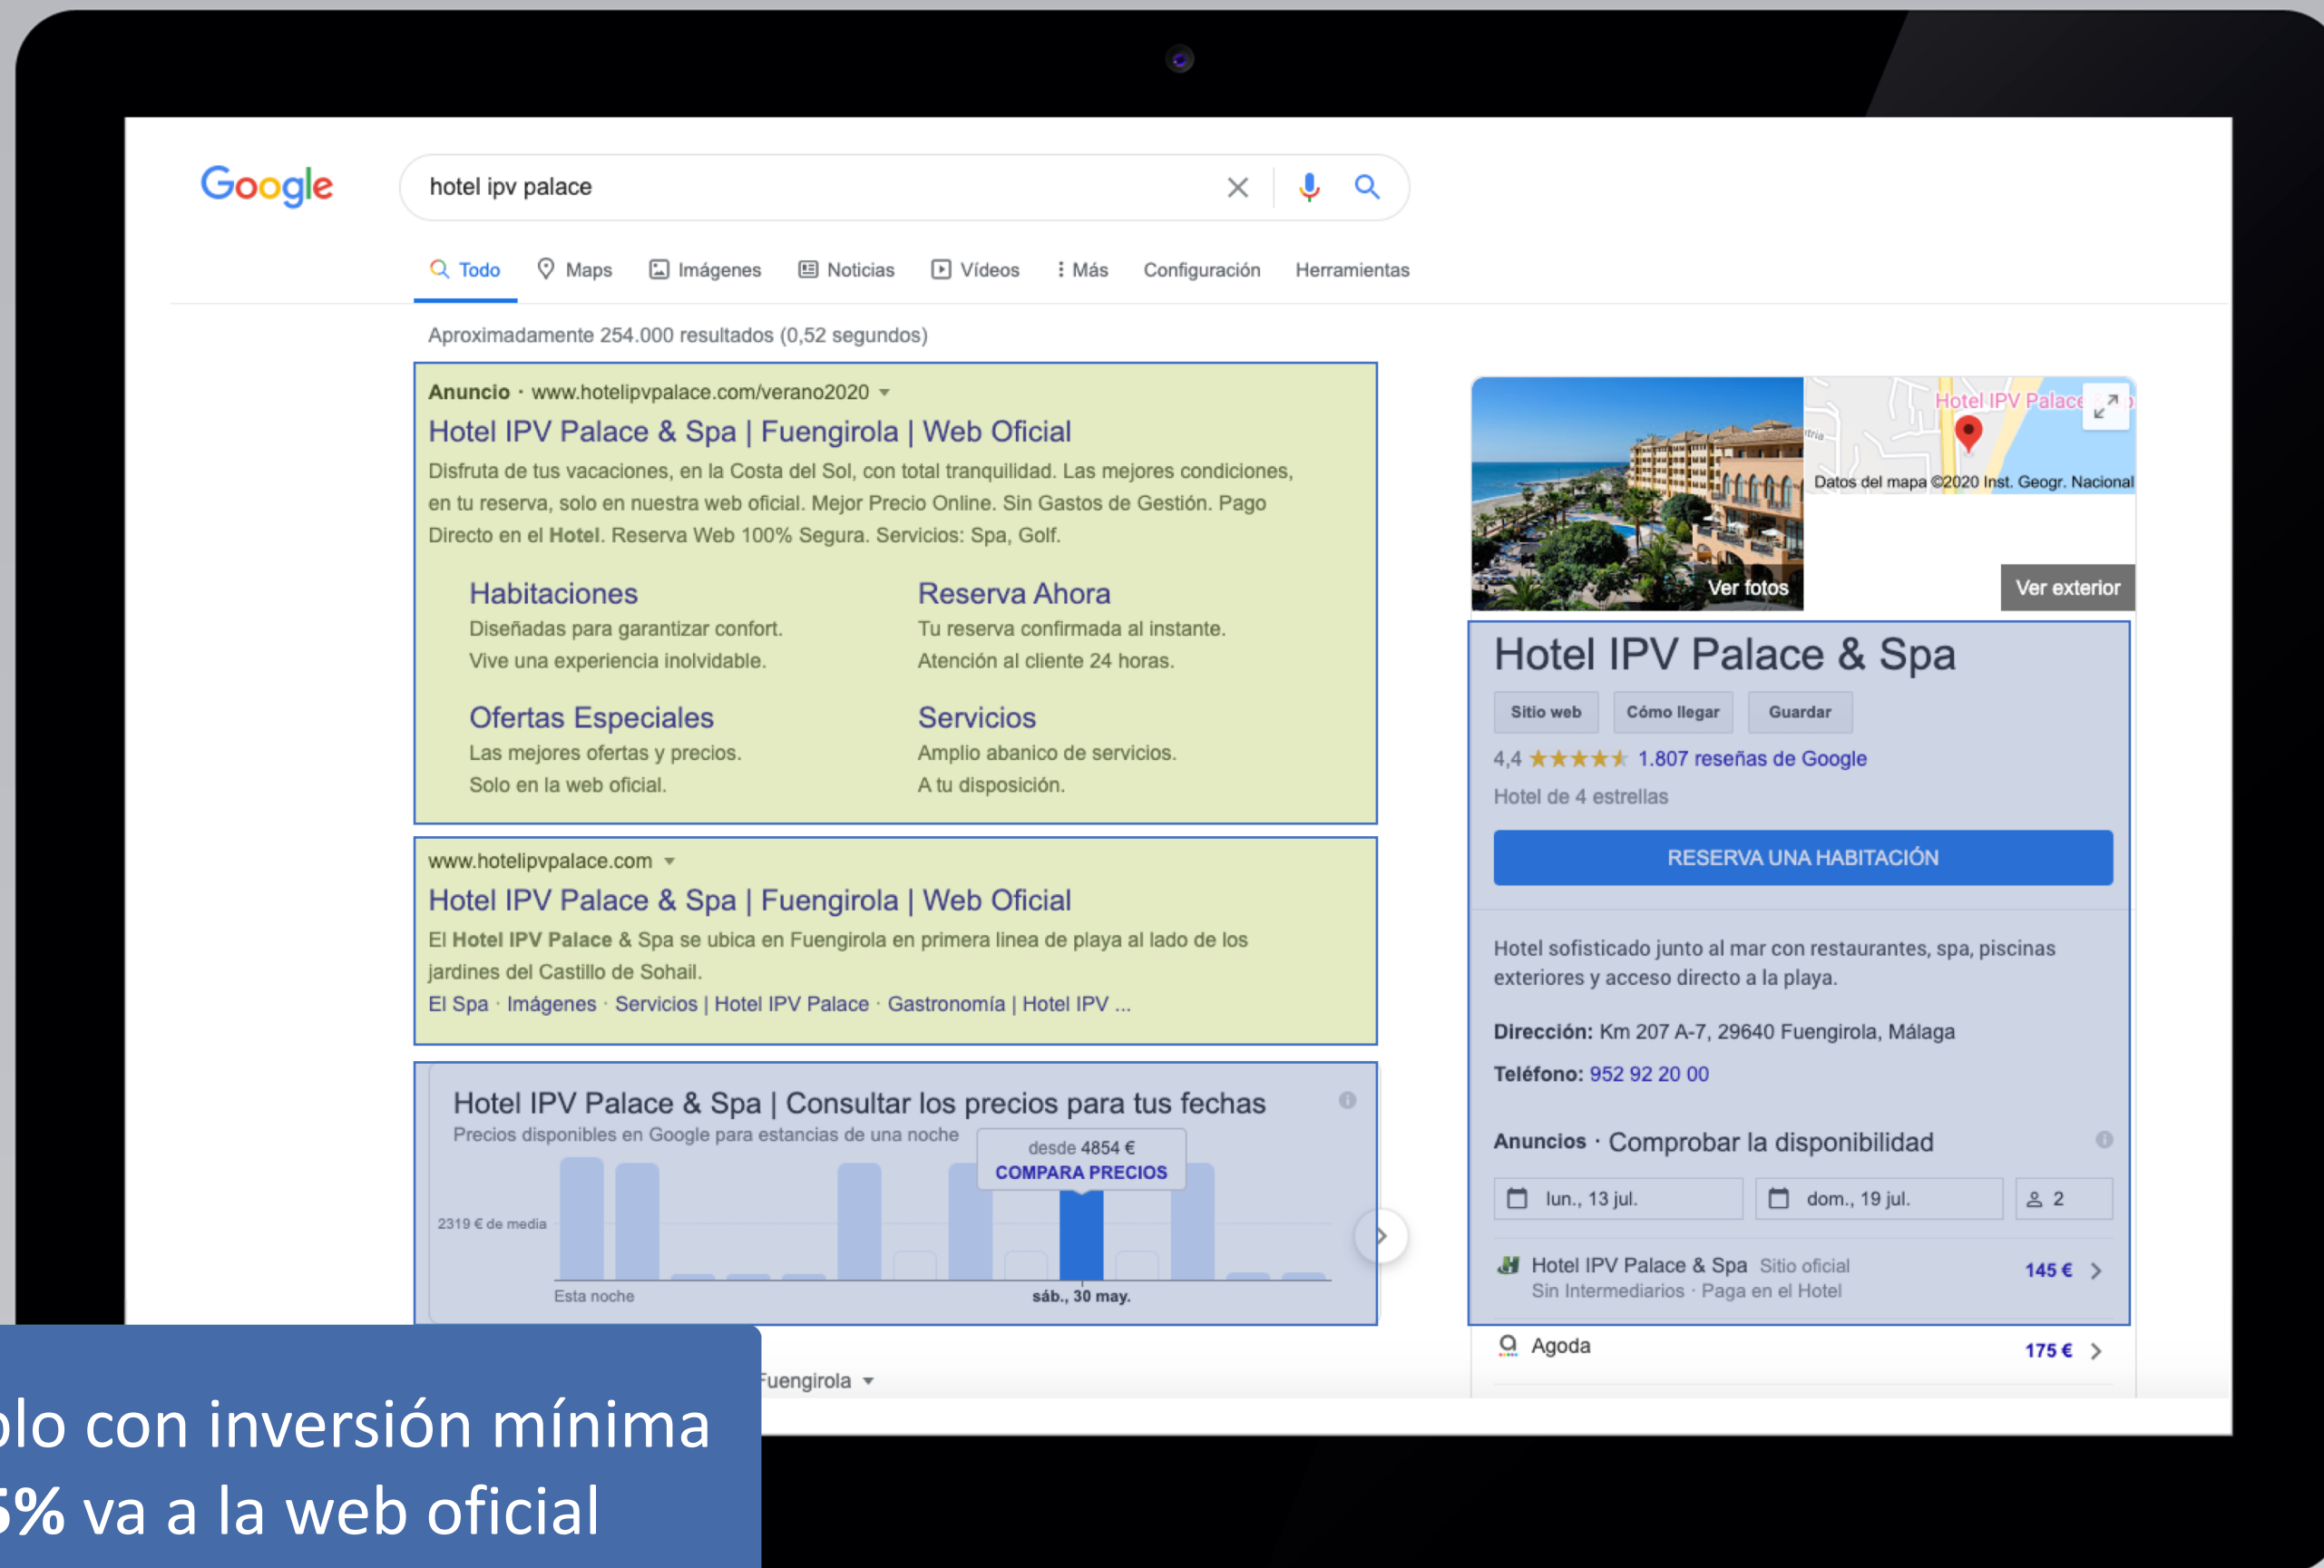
Google

hotel ipv palace

Todo Maps Imágenes Noticias Vídeos Más Configuración Herramientas

Aproximadamente 254.000 resultados (0,52 segundos)

Anuncio · www.hotelipvpalace.com/verano2020
Hotel IPV Palace & Spa | Fuengirola | Web Oficial
Disfruta de tus vacaciones, en la Costa del Sol, con total tranquilidad. Las mejores condiciones, en tu reserva, solo en nuestra web oficial. Mejor Precio Online. Sin Gastos de Gestión. Pago Directo en el Hotel. Reserva Web 100% Segura. Servicios: Spa, Golf.

Habitaciones
Diseñadas para garantizar confort. Vive una experiencia inolvidable.

Reserva Ahora
Tu reserva confirmada al instante. Atención al cliente 24 horas.

Ofertas Especiales
Las mejores ofertas y precios. Solo en la web oficial.

Servicios
Amplio abanico de servicios. A tu disposición.

www.hotelipvpalace.com
Hotel IPV Palace & Spa | Fuengirola | Web Oficial
El Hotel IPV Palace & Spa se ubica en Fuengirola en primera linea de playa al lado de los jardines del Castillo de Sohail.
El Spa · Imágenes · Servicios | Hotel IPV Palace · Gastronomía | Hotel IPV ...

Hotel IPV Palace & Spa | Consultar los precios para tus fechas
Precios disponibles en Google para estancias de una noche
desde 4854 €
COMPARA PRECIOS
2319 € de media
Esta noche
sáb., 30 may.

Fuengirola

Hotel IPV Palace
Datos del mapa ©2020 Inst. Geogr. Nacional
Ver fotos
Ver exterior

Hotel IPV Palace & Spa
Sitio web Cómo llegar Guardar
4,4 ★★★★★ 1.807 reseñas de Google
Hotel de 4 estrellas
RESERVA UNA HABITACIÓN

Hotel sofisticado junto al mar con restaurantes, spa, piscinas exteriores y acceso directo a la playa.

Dirección: Km 207 A-7, 29640 Fuengirola, Málaga

Teléfono: 952 92 20 00

Anuncios · Comprobar la disponibilidad
lun., 13 jul. dom., 19 jul. 2
Hotel IPV Palace & Spa Sitio oficial 145 €
Sin Intermediarios · Paga en el Hotel
Agoda 175 €

olo con inversión mínima
5% va a la web oficial